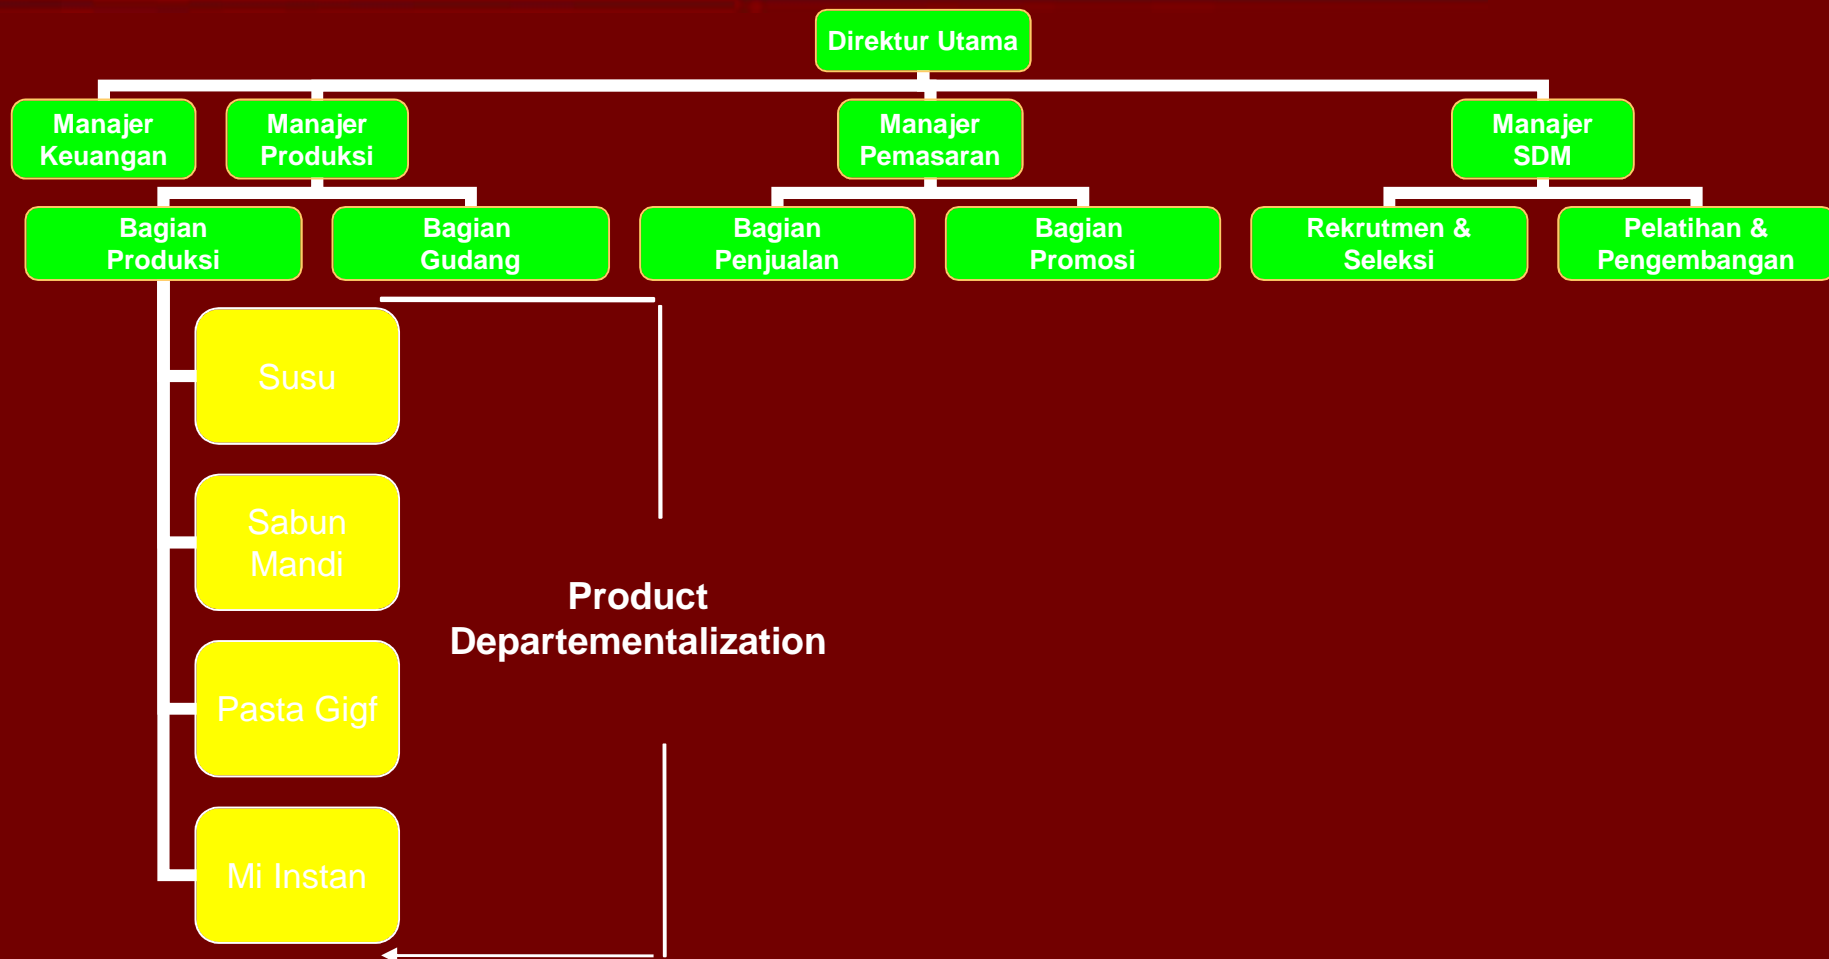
Direktur Utama

Manajer Keuangan

Manajer Produksi

Manajer Pemasaran

Manajer SDM

Bagian Produksi

Bagian Gudang

Bagian Penjualan

Bagian Promosi

Rekrutmen & Seleksi

Pelatihan & Pengembangan

Susu

Sabun Mandi

Pasta Gigf

Mi Instan

Product Departementalization